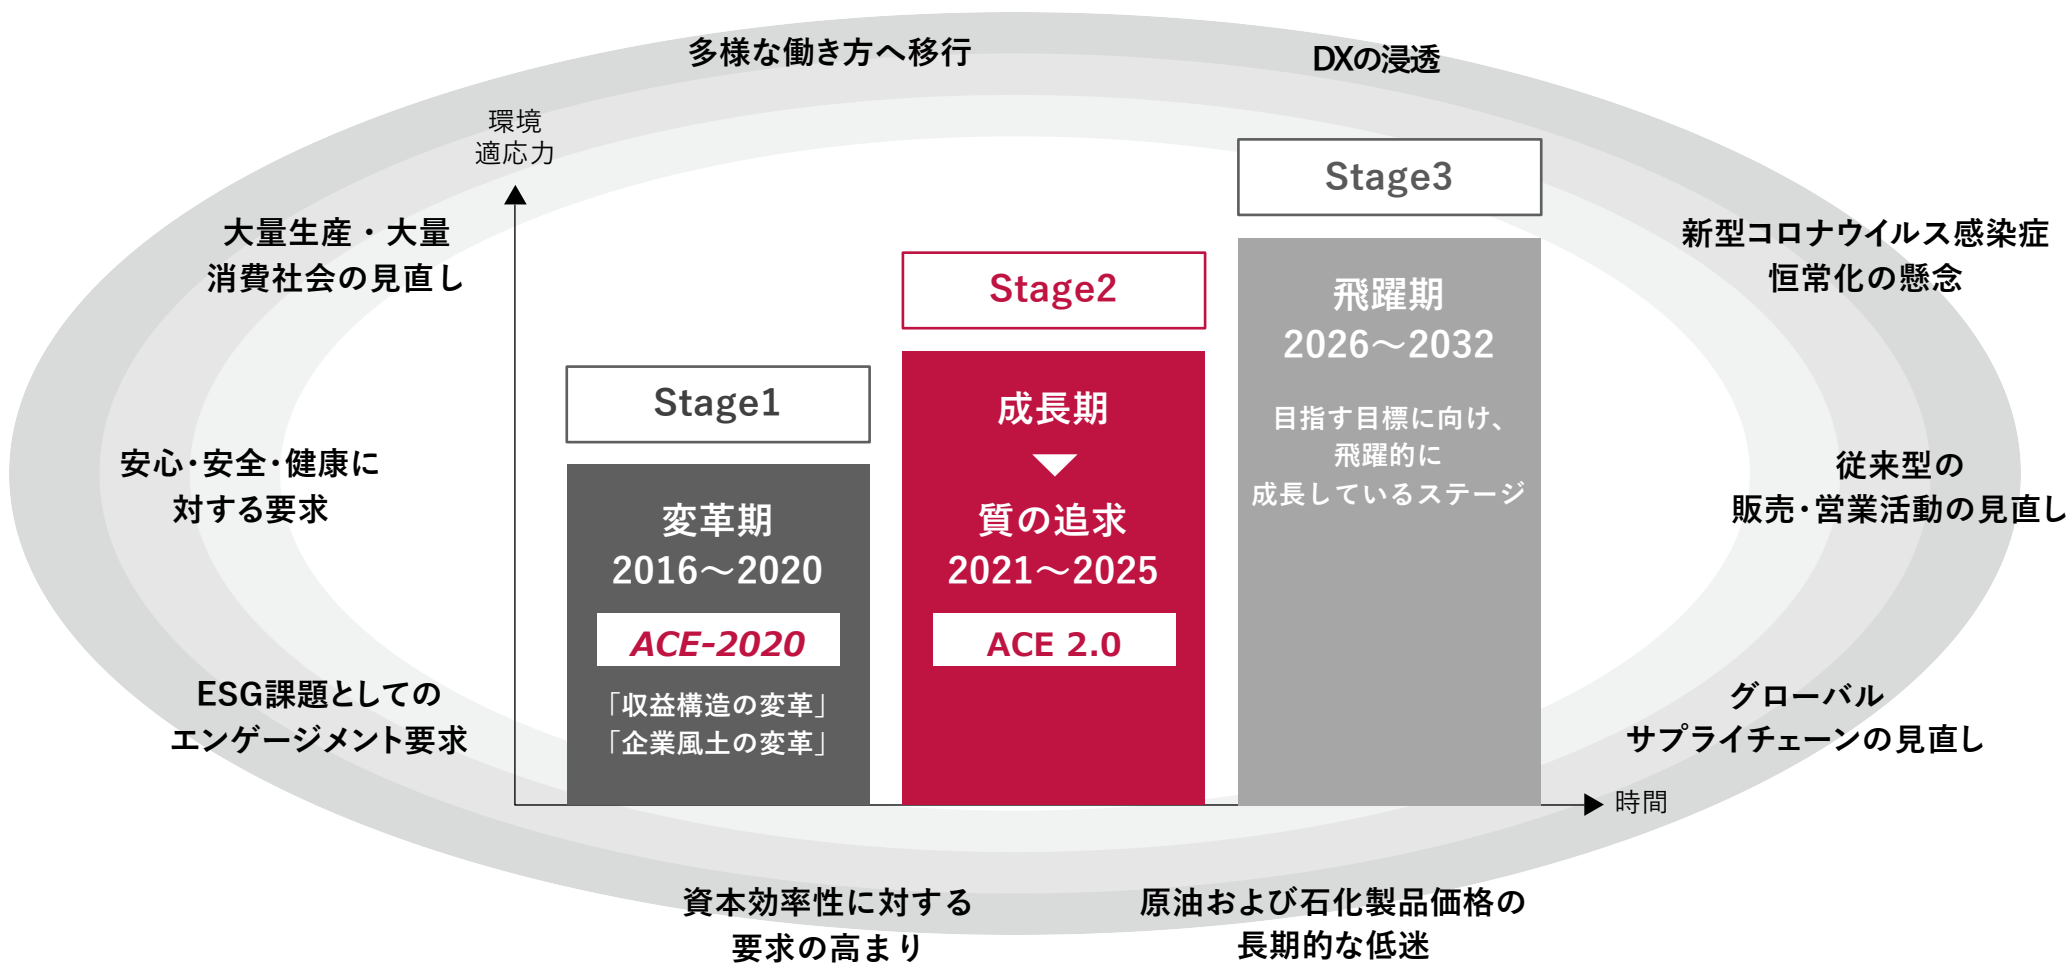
多様な働き方へ移行

DXの浸透

環境
適応力

大量生産・大量
消費社会の見直し

新型コロナウイルス感染症
恒常化の懸念

安心・安全・健康に
対する要求

従来型の
販売・営業活動の見直し

ESG課題としての
エンゲージメント要求

グローバル
サプライチェーンの見直し

Stage1

変革期
2016～2020

ACE-2020

「収益構造の変革」
「企業風土の変革」

Stage2

成長期

質の追求
2021～2025

ACE 2.0

Stage3

飛躍期
2026～2032

目指す目標に向け、
飛躍的に
成長しているステージ

時間

資本効率性に対する
要求の高まり

原油および石化製品価格の
長期的な低迷